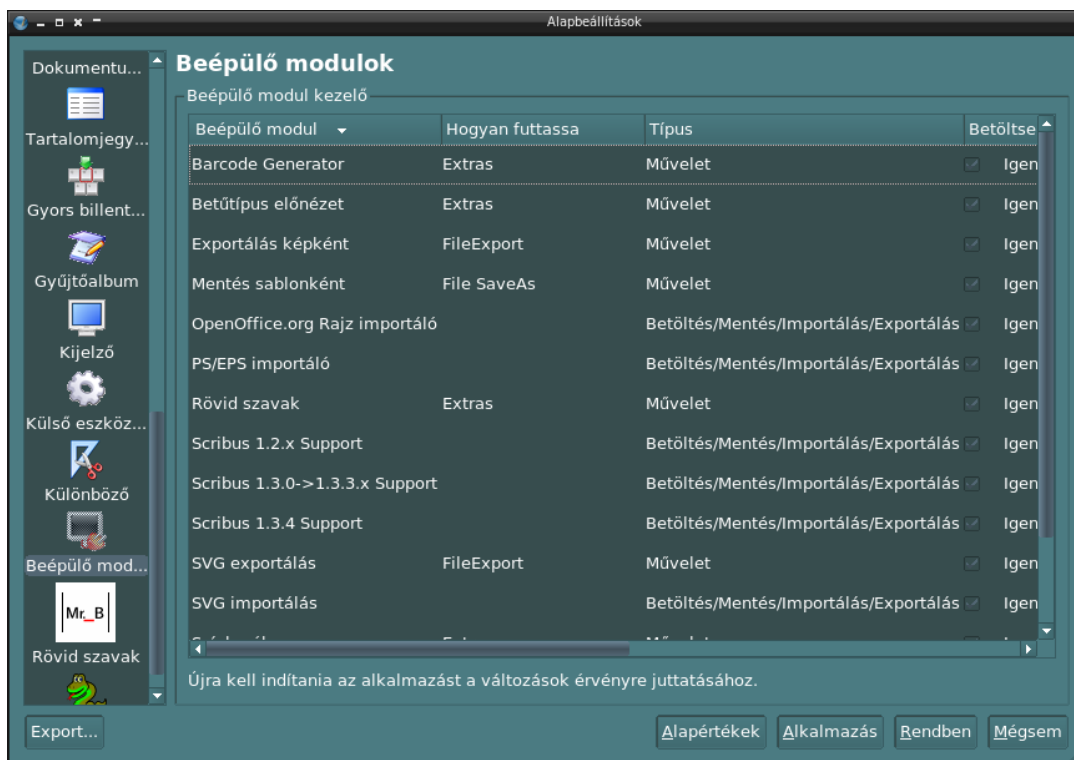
Alapbeállítások

Dokumentu...
Tartalomjegy...
Gyors billent...
Gyűjtőalbum
Kijelző
Külső eszköz...
Különböző
Beépülő mod...
Mr_B
Rövid szavak

Beépülő modulok

Beépülő modul kezelő

| Beépülő modul | Hogyan futtassa | Típus | Betöltse |
|---|---|---|---|
| Barcode Generator | Extras | Művelet | Igen |
| Betűtípus előnézet | Extras | Művelet | Igen |
| Exportálás képként | FileExport | Művelet | Igen |
| Mentés sablonként | File SaveAs | Művelet | Igen |
| OpenOffice.org Rajz importáló | | Betöltés/Mentés/Importálás/Exportálás | Igen |
| PS/EPS importáló | | Betöltés/Mentés/Importálás/Exportálás | Igen |
| Rövid szavak | Extras | Művelet | Igen |
| Scribus 1.2.x Support | | Betöltés/Mentés/Importálás/Exportálás | Igen |
| Scribus 1.3.0->1.3.3.x Support | | Betöltés/Mentés/Importálás/Exportálás | Igen |
| Scribus 1.3.4 Support | | Betöltés/Mentés/Importálás/Exportálás | Igen |
| SVG exportálás | FileExport | Művelet | Igen |
| SVG importálás | | Betöltés/Mentés/Importálás/Exportálás | Igen |
| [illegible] | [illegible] | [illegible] | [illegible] |

Újra kell indítania az alkalmazást a változások érvényre juttatásához.

Export...
Alapértékek
Alkalmazás
Rendben
Mégsem